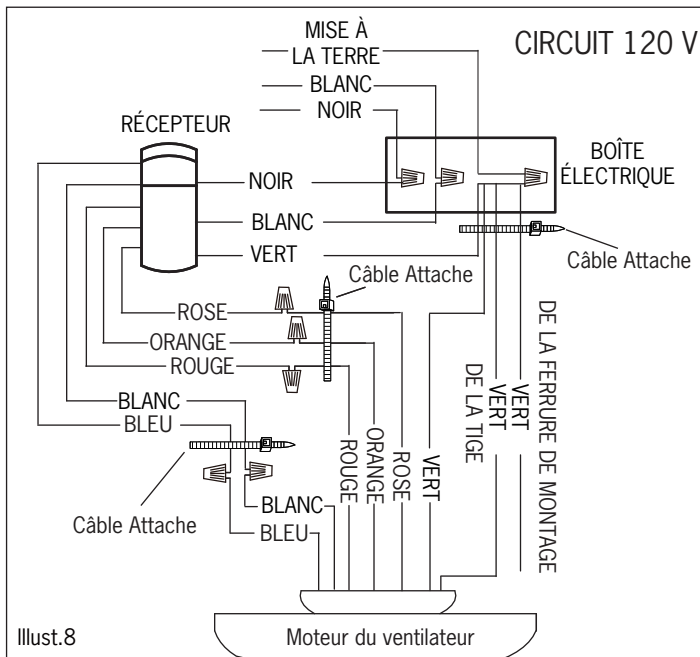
CIRCUIT 120 V

MISE À LA TERRE

BLANC

NOIR

RÉCEPTEUR

BOÎTE ÉLECTRIQUE

NOIR

BLANC

VERT

Câble Attache

Câble Attache

ROSE

ORANGE

ROUGE

BLANC

BLEU

ROUGE

ORANGE

ROSE

VERT

VERT DE LA TIGE

VERT DE LA FERRURE DE MONTAGE

Câble Attache

BLANC

BLEU

Illust.8

Moteur du ventilateur